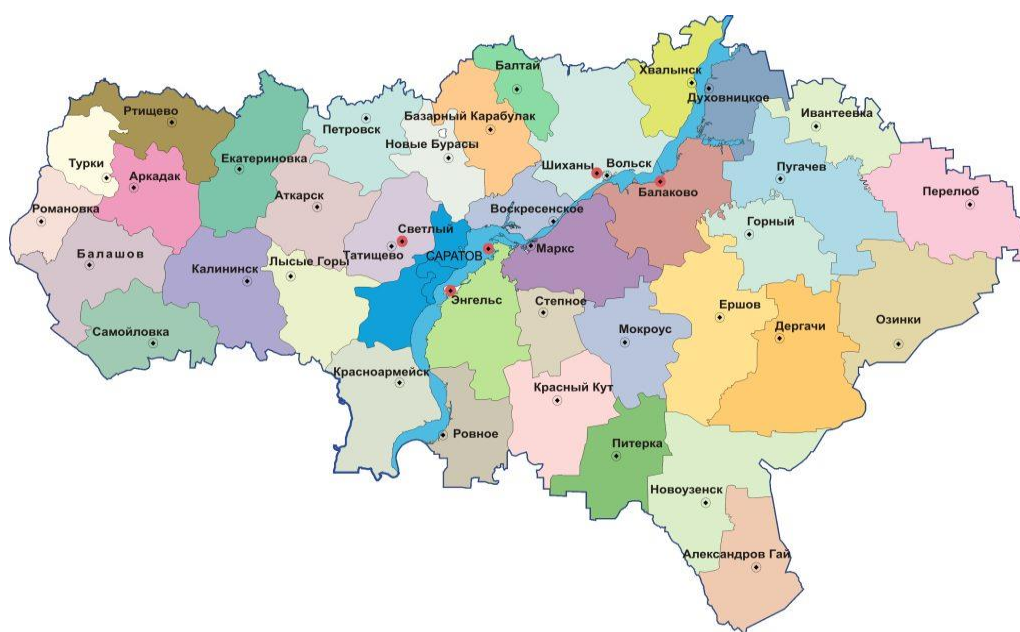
Балтай
Хвалынск
Ртищево
Духовницкое
Базарный Карабулак
Ивантеевка
Петровск
Турки
Екатериновка
Новые Бурасы
Шиханы
Вольск
Аркадак
Пугачев
Балаково
Перелюб
Романовка
Аткарск
Воскресенское
Светлый
Горный
Татищево
Балашов
САРАТОВ
Маркс
Калининск
Лысые Горы
Энгельс
Степное
Ершов
Озинки
Мокроус
Самойловка
Дергачи
Красноармейск
Красный Кут
Ровное
Питерка
Новоузенск
Александров Гай